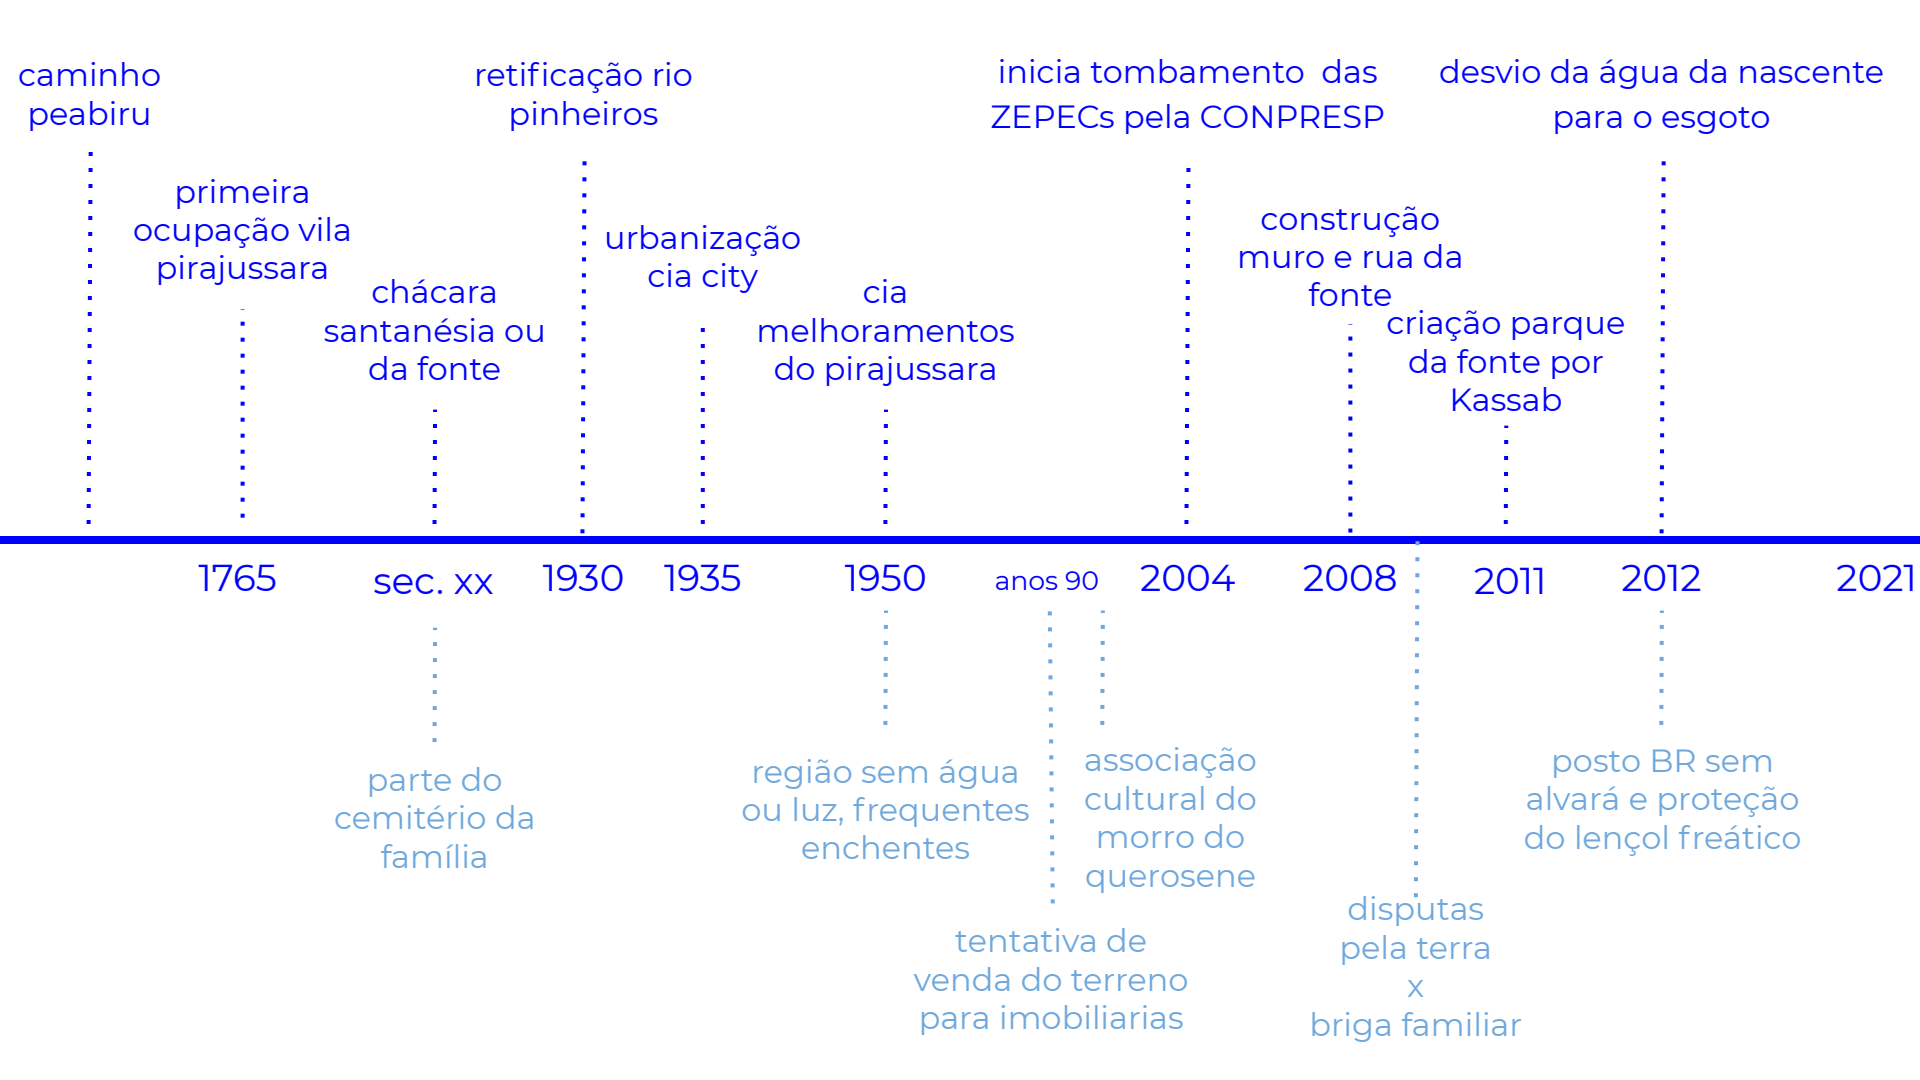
caminho peabiru

primeira ocupação vila pirajussara

chácara santanésia ou da fonte

retificação rio pinheiros

urbanização cia city

cia melhoramentos do pirajussara

inicia tombamento das ZEPECs pela CONPRESP

construção muro e rua da fonte

criação parque da fonte por Kassab

desvio da água da nascente para o esgoto

1765

sec. xx

1930

1935

1950

anos 90

2004

2008

2011

2012

2021

parte do cemitério da família

região sem água ou luz, frequentes enchentes

tentativa de venda do terreno para imobiliarias

associação cultural do morro do querosene

disputas pela terra x briga familiar

posto BR sem alvará e proteção do lençol freático